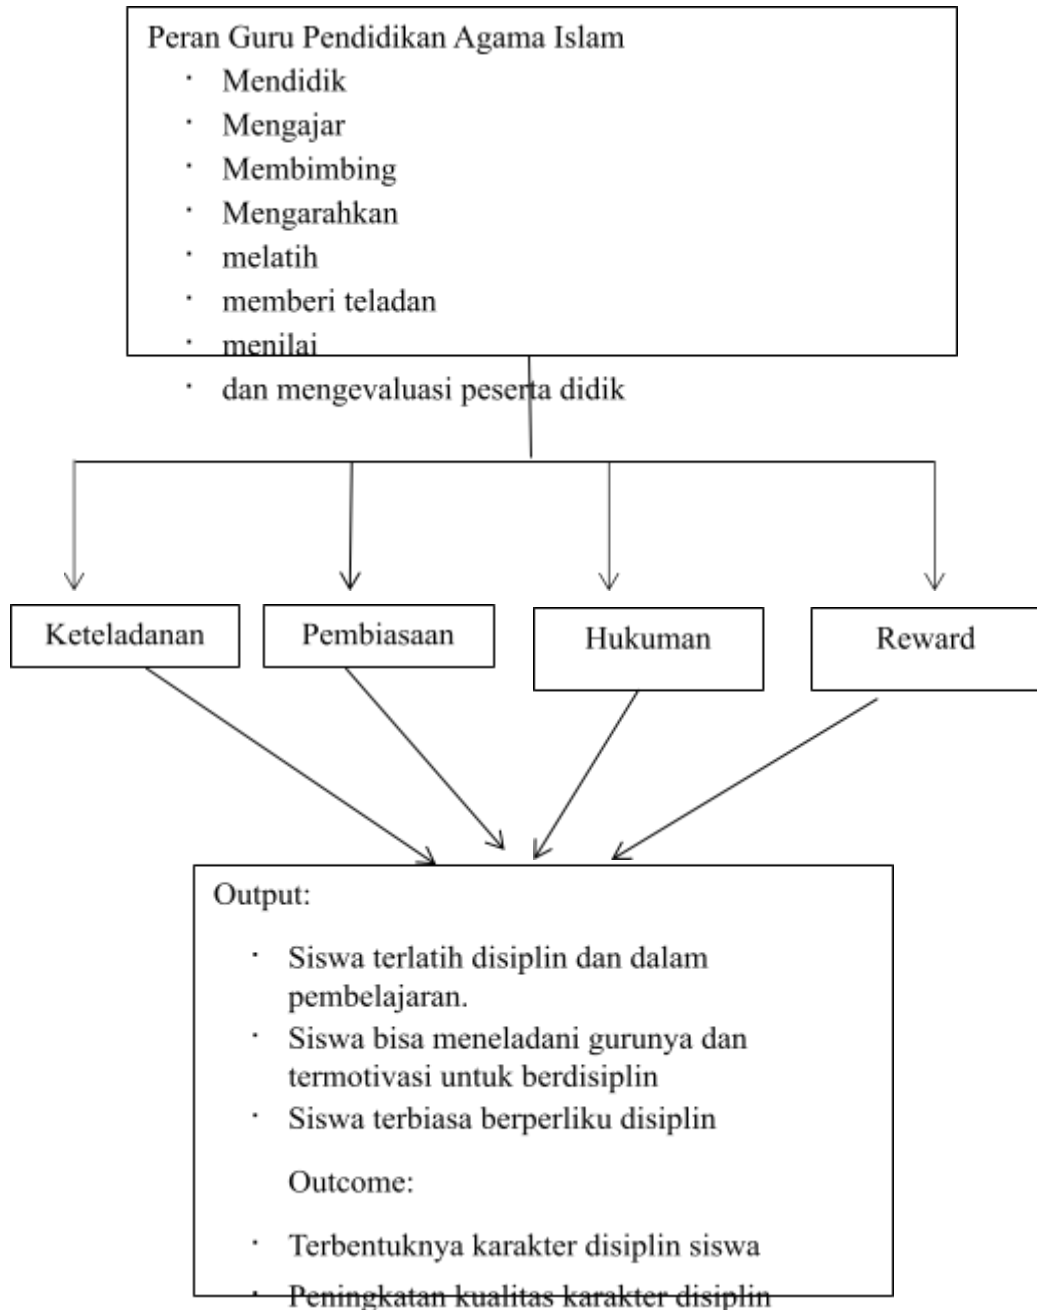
Peran Guru Pendidikan Agama Islam

- Mendidik
- Mengajar
- Membimbing
- Mengarahkan
- melatih
- memberi teladan
- menilai
- dan mengevaluasi peserta didik

Keteladanan

Pembiasaan

Hukuman

Reward

Output:

- Siswa terlatih disiplin dan dalam pembelajaran.
- Siswa bisa meneladani gurunya dan termotivasi untuk berdisiplin
- Siswa terbiasa berperliku disiplin

Outcome:

- Terbentuknya karakter disiplin siswa
- Peningkatan kualitas karakter disiplin